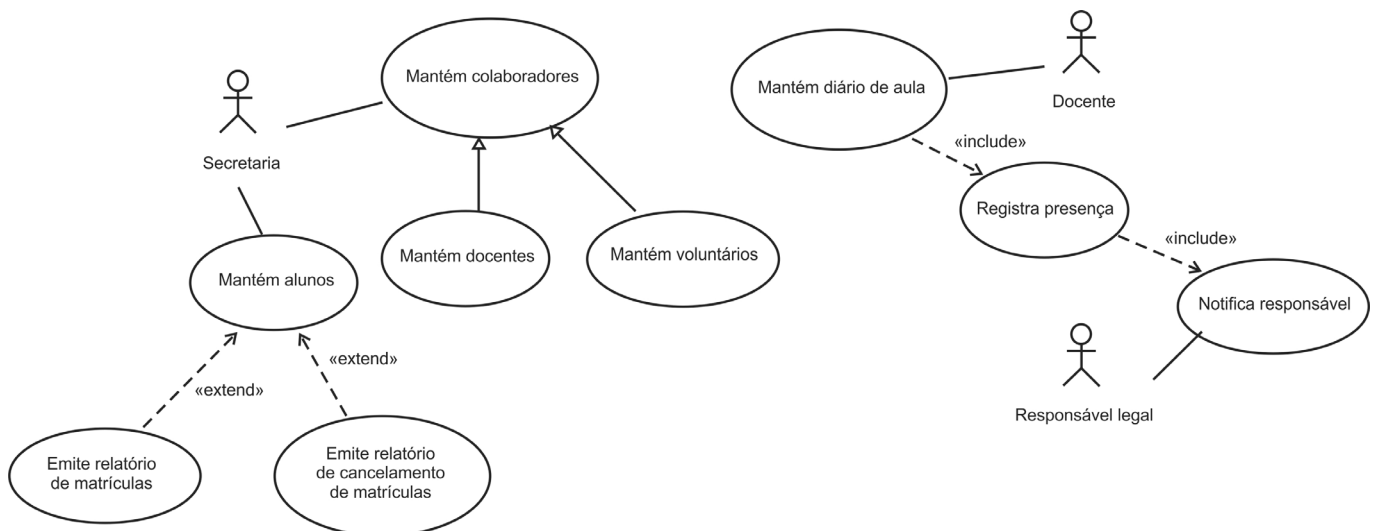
Secretaria

Mantém colaboradores

Mantém docentes

Mantém voluntários

Mantém alunos

«extend»

«extend»

Emite relatório de matrículas

Emite relatório de cancelamento de matrículas

Mantém diário de aula

Docente

«include»

Registra presença

«include»

Notifica responsável

Responsável legal